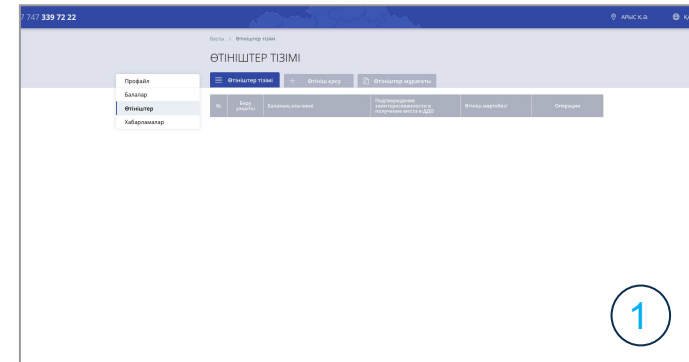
7 747 339 72 22

АРЫС Қ.Ә.

Басты / Өтініштер тізімі

ӨТІНІШТЕР ТІЗІМІ

Профайл
Балалар
Өтініштер
Хабарламалар

Өтініштер тізімі
Өтініш қосу
Өтініштер мұрағаты

| № | Беру уақыты | Баланың аты-жөні | Подтверждение заинтересованности в получении места в ДДО | Өтініш мәртебесі | Операции |
|---|---|---|---|---|---|

1